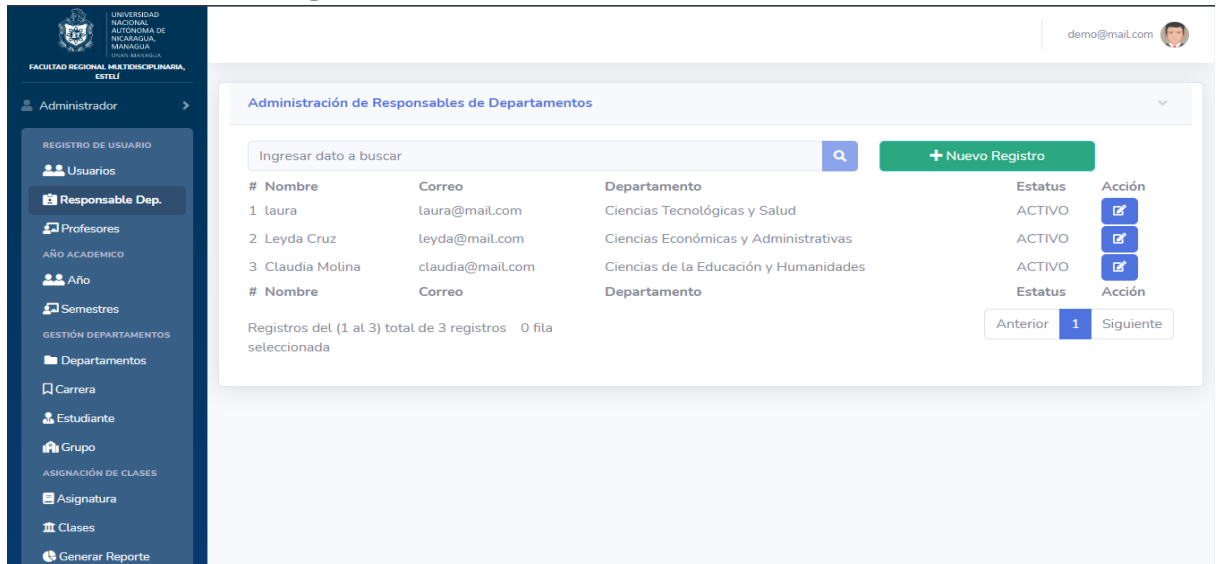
UNIVERSIDAD NACIONAL AUTÓNOMA DE NICARAGUA, MANAGUA
UNAN-MANAGUA
FACULTAD REGIONAL MULTIDISCIPLINARIA, ESTELÍ

Administrador

REGISTRO DE USUARIO
Usuarios
Responsable Dep.
Profesores
AÑO ACADEMICO
Año
Semestres
GESTIÓN DEPARTAMENTOS
Departamentos
Carrera
Estudiante
Grupo
ASIGNACIÓN DE CLASES
Asignatura
Clases
Generar Reporte

demo@mail.com

Administración de Responsables de Departamentos

Ingresar dato a buscar

Nuevo Registro

| # Nombre | Correo | Departamento | Estatus | Acción |
|---|---|---|---|---|
| 1 laura | laura@mail.com | Ciencias Tecnológicas y Salud | ACTIVO | |
| 2 Leyda Cruz | leyda@mail.com | Ciencias Económicas y Administrativas | ACTIVO | |
| 3 Claudia Molina | claudia@mail.com | Ciencias de la Educación y Humanidades | ACTIVO | |
| # Nombre | Correo | Departamento | Estatus | Acción |

Registros del (1 al 3) total de 3 registros 0 fila seleccionada

Anterior 1 Siguiente